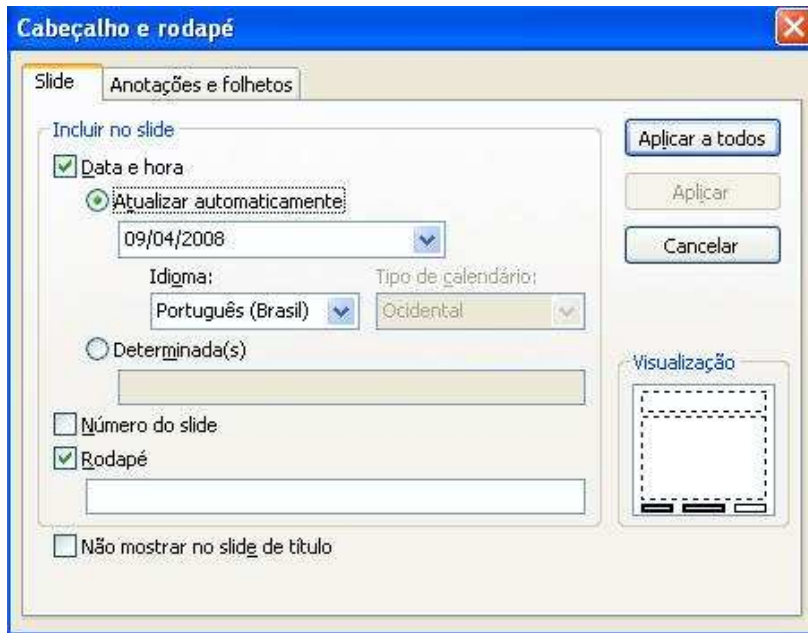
Cabeçalho e rodapé

Slide

Anotações e folhetos

Incluir no slide

Data e hora

Atualizar automaticamente

09/04/2008

Idioma:

Português (Brasil)

Tipo de calendário:

Ocidental

Determinada(s)

Número do slide

Rodapé

Não mostrar no slide de título

Aplicar a todos

Aplicar

Cancelar

Visualização